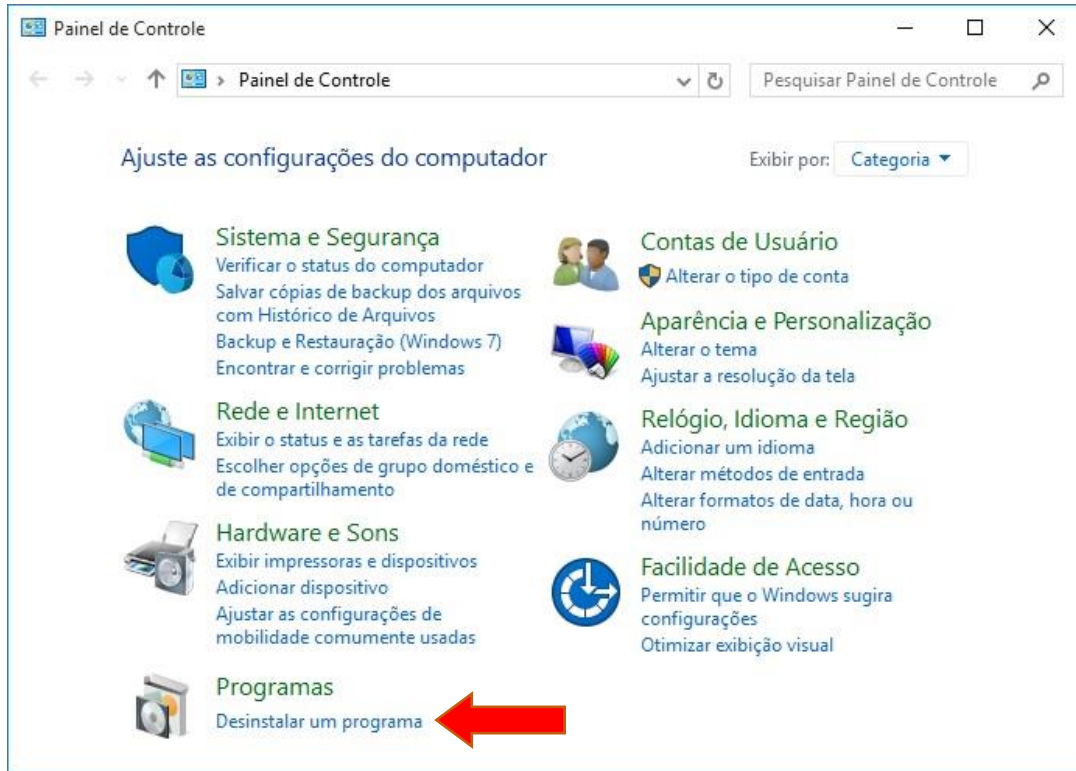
Painel de Controle

Painel de Controle

Pesquisar Painel de Controle

Ajuste as configurações do computador

Exibir por: Categoria

Sistema e Segurança
Verificar o status do computador
Salvar cópias de backup dos arquivos com Histórico de Arquivos
Backup e Restauração (Windows 7)
Encontrar e corrigir problemas

Rede e Internet
Exibir o status e as tarefas da rede
Escolher opções de grupo doméstico e de compartilhamento

Hardware e Sons
Exibir impressoras e dispositivos
Adicionar dispositivo
Ajustar as configurações de mobilidade comumente usadas

Programas
Desinstalar um programa

Contas de Usuário
Alterar o tipo de conta

Aparência e Personalização
Alterar o tema
Ajustar a resolução da tela

Relógio, Idioma e Região
Adicionar um idioma
Alterar métodos de entrada
Alterar formatos de data, hora ou número

Facilidade de Acesso
Permitir que o Windows sugira configurações
Otimizar exibição visual